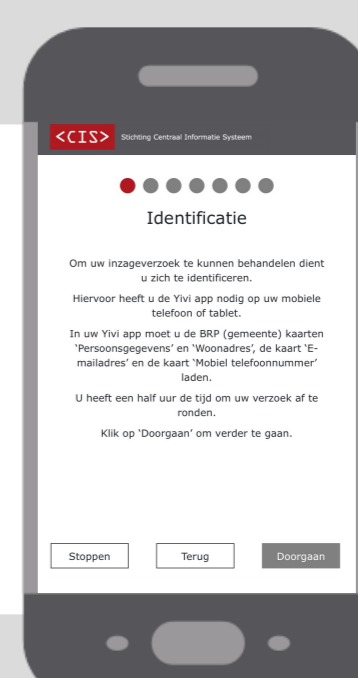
<CIS> Stichting Centraal Informatie Systeem

Identificatie

Om uw inzageverzoek te kunnen behandelen dient u zich te identificeren.

Hiervoor heeft u de Yivi app nodig op uw mobiele telefoon of tablet.

In uw Yivi app moet u de BRP (gemeente) kaarten 'Persoonsgegevens' en 'Woonadres', de kaart 'E-mailadres' en de kaart 'Mobiel telefoonnummer' laden.

U heeft een half uur de tijd om uw verzoek af te ronden.

Klik op 'Doorgaan' om verder te gaan.

Stoppen Terug Doorgaan